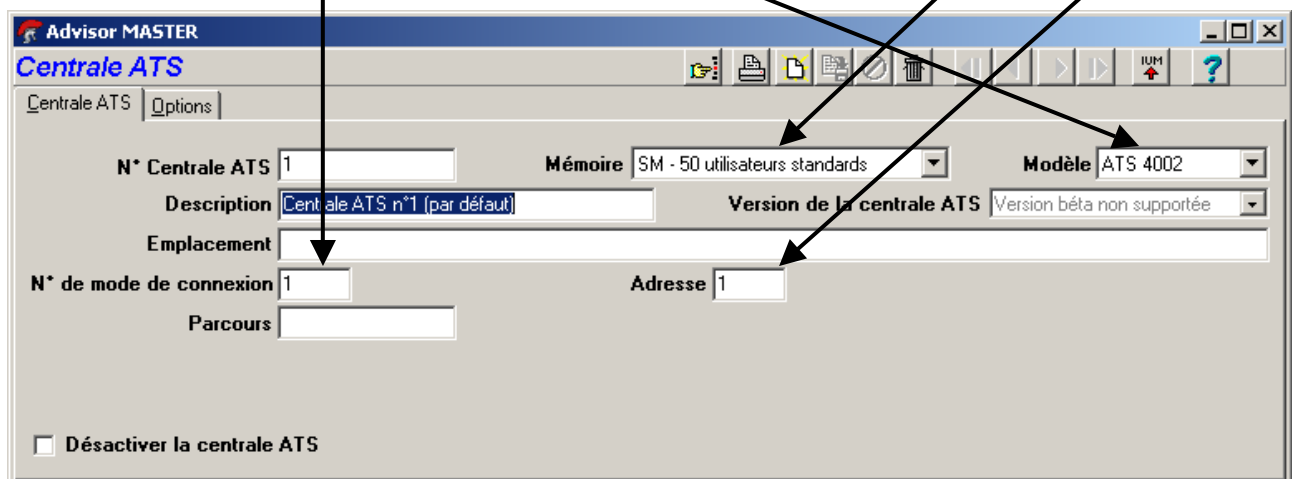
Advisor MASTER

Centrale ATS

IUM

?

Centrale ATS | Options

N° Centrale ATS 1

Mémoire SM - 50 utilisateurs standards

Modèle ATS 4002

Description Centrale ATS n°1 (par défaut)

Version de la centrale ATS Version béta non supportée

Emplacement

N° de mode de connexion 1

Adresse 1

Parcours

Désactiver la centrale ATS